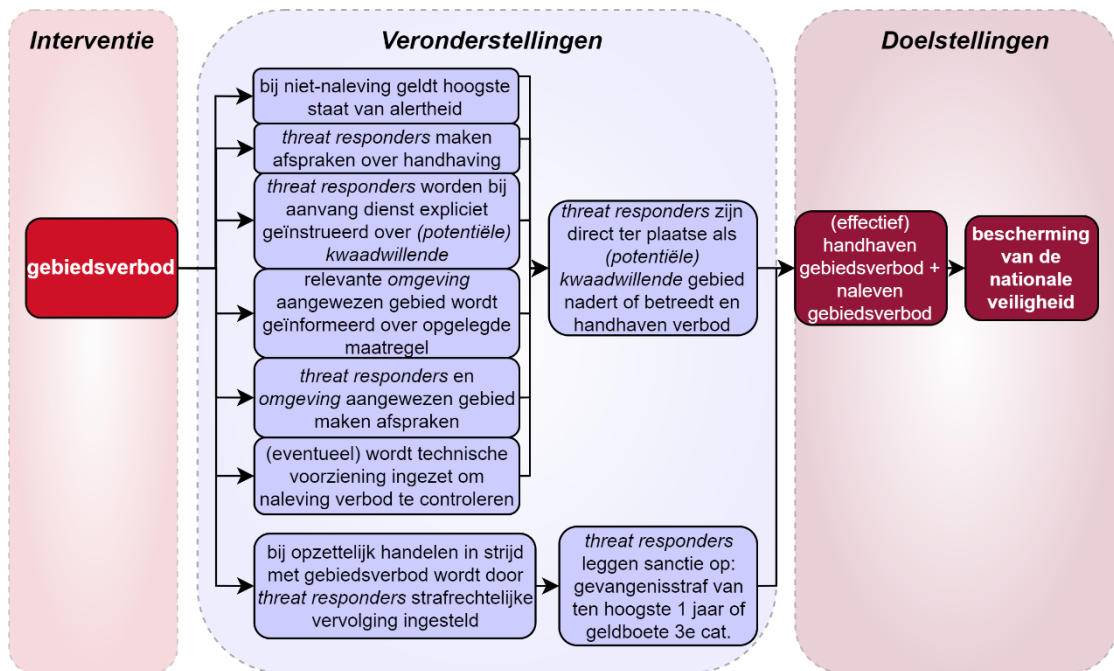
Interventie

Veronderstellingen

Doelstellingen

gebiedsverbod

bij niet-naleving geldt hoogste staat van alertheid

threat responders maken afspraken over handhaving

threat responders worden bij aanvang dienst expliciet geïnstrueerd over (potentiële) kwaadwillende

relevante omgeving aangewezen gebied wordt geïnformeerd over opgelegde maatregel

threat responders en omgeving aangewezen gebied maken afspraken

(eventueel) wordt technische voorziening ingezet om naleving verbod te controleren

bij opzettelijk handelen in strijd met gebiedsverbod wordt door threat responders strafrechtelijke vervolging ingesteld

threat responders zijn direct ter plaatse als (potentiële) kwaadwillende gebied nadert of betreedt en handhaven verbod

threat responders leggen sanctie op: gevangenisstraf van ten hoogste 1 jaar of geldboete 3e cat.

(effectief) handhaven gebiedsverbod + naleven gebiedsverbod

bescherming van de nationale veiligheid